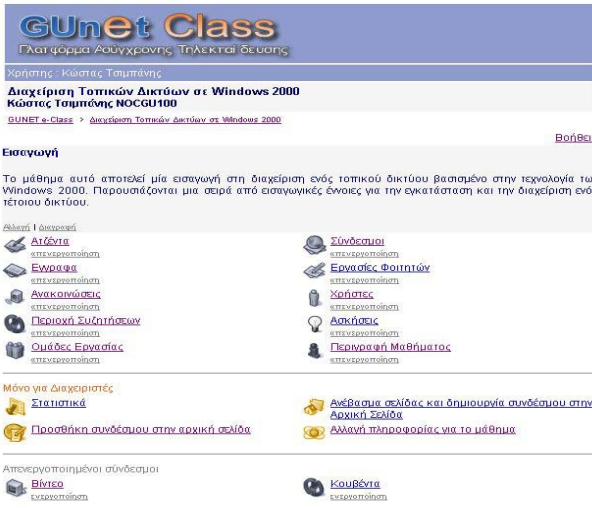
GUnet Class
Πλατφόρμα Ασύγχρονης Τηλεκπαίδευσης

Χρήστης : Κώστας Τσιμπάνης

Διαχείριση Τοπικών Δικτύων σε Windows 2000
Κώστας Τσιμπάνης NOCGU100

GUNET e-Class > Διαχείριση Τοπικών Δικτύων σε Windows 2000

Βοήθει

Εισαγωγή

Το μάθημα αυτό αποτελεί μία εισαγωγή στη διαχείριση ενός τοπικού δικτύου βασισμένο στην τεχνολογία τω Windows 2000. Παρουσιάζονται μια σειρά από εισαγωγικές έννοιες για την εγκατάσταση και την διαχείριση ενό τέτοιου δικτύου.

Αλλαγή | Διαγραφή

Ατζέντα
«απενεργοποίηση

Σύνδεσμοι
«απενεργοποίηση

Έγγραφα
«απενεργοποίηση

Εργασίες Φοιτητών
«απενεργοποίηση

Ανακοινώσεις
«απενεργοποίηση

Χρήστες
«απενεργοποίηση

Περιοχή Συζητήσεων
«απενεργοποίηση

Ασκήσεις
«απενεργοποίηση

Ομάδες Εργασίας
«απενεργοποίηση

Περιγραφή Μαθήματος
«απενεργοποίηση

Μόνο για Διαχειριστές

Στατιστικά

Ανέβασμα σελίδας και δημιουργία συνδέσμου στην Αρχική Σελίδα

Προσθήκη συνδέσμου στην αρχική σελίδα

Αλλαγή πληροφορίας για το μάθημα

Απενεργοποιημένοι σύνδεσμοι

Βίντεο
ενεργοποίηση

Κουβέντα
ενεργοποίηση